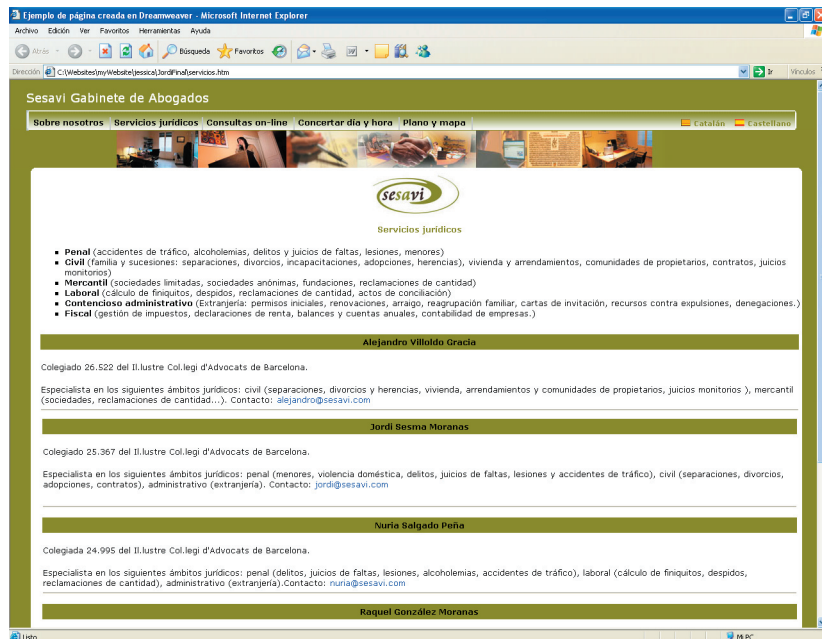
Ejemplo de página creada en Dreamweaver - Microsoft Internet Explorer

Archivo Edición Ver Favoritos Herramientas Ayuda

Atrás Búsqueda Favoritos

Dirección C:\Websites\myWebsite\jessica\JordiFinal\servicios.htm Ir Vínculos

Sesavi Gabinete de Abogados

Sobre nosotros Servicios jurídicos Consultas on-line Concertar día y hora Plano y mapa Catalán Castellano

sesavi

Servicios jurídicos

- **Penal** (accidentes de tráfico, alcoholemias, delitos y juicios de faltas, lesiones, menores)
- **Civil** (familia y sucesiones: separaciones, divorcios, incapacitaciones, adopciones, herencias), vivienda y arrendamientos, comunidades de propietarios, contratos, juicios monitorios)
- **Mercantil** (sociedades limitadas, sociedades anónimas, fundaciones, reclamaciones de cantidad)
- **Laboral** (cálculo de finiquitos, despidos, reclamaciones de cantidad, actos de conciliación)
- **Contencioso administrativo** (Extranjería: permisos iniciales, renovaciones, arraigo, reagrupación familiar, cartas de invitación, recursos contra expulsiones, denegaciones.)
- **Fiscal** (gestión de impuestos, declaraciones de renta, balances y cuentas anuales, contabilidad de empresas.)

Alejandro Villoldo Gracia

Colegiado 26.522 del Il.lustre Col.legi d'Advocats de Barcelona.

Especialista en los siguientes ámbitos jurídicos: civil (separaciones, divorcios y herencias, vivienda, arrendamientos y comunidades de propietarios, juicios monitorios ), mercantil (sociedades, reclamaciones de cantidad...). Contacto: alejandro@sesavi.com

Jordi Sesma Moranas

Colegiado 25.367 del Il.lustre Col.legi d'Advocats de Barcelona.

Especialista en los siguientes ámbitos jurídicos: penal (menores, violencia doméstica, delitos, juicios de faltas, lesiones y accidentes de tráfico), civil (separaciones, divorcios, adopciones, contratos), administrativo (extranjería). Contacto: jordi@sesavi.com

Nuria Salgado Peña

Colegiada 24.995 del Il.lustre Col.legi d'Advocats de Barcelona.

Especialista en los siguientes ámbitos jurídicos: penal (delitos, juicios de faltas, lesiones, alcoholemias, accidentes de tráfico), laboral (cálculo de finiquitos, despidos, reclamaciones de cantidad), administrativo (extranjería).Contacto: nuria@sesavi.com

Raquel González Moranas

Listo Mi PC